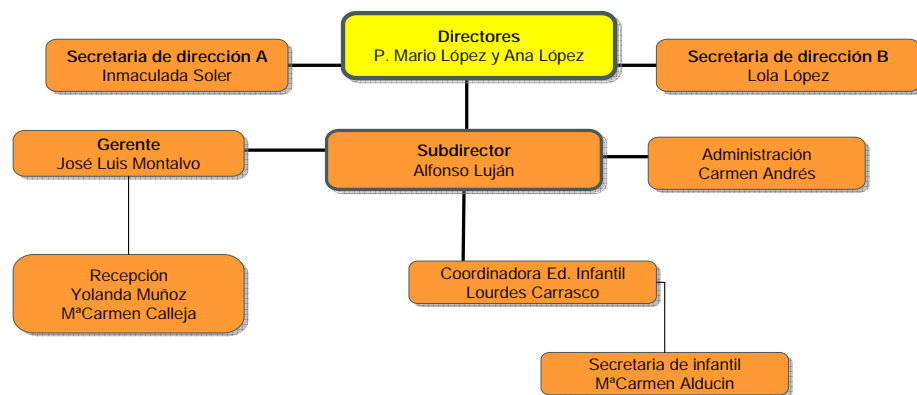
Directores
P. Mario López y Ana López

Secretaria de dirección A
Inmaculada Soler

Secretaria de dirección B
Lola López

Gerente
José Luis Montalvo

Subdirector
Alfonso Luján

Administración
Carmen Andrés

Recepción
Yolanda Muñoz
MªCarmen Calleja

Coordinadora Ed. Infantil
Lourdes Carrasco

Secretaria de infantil
MªCarmen Alducin